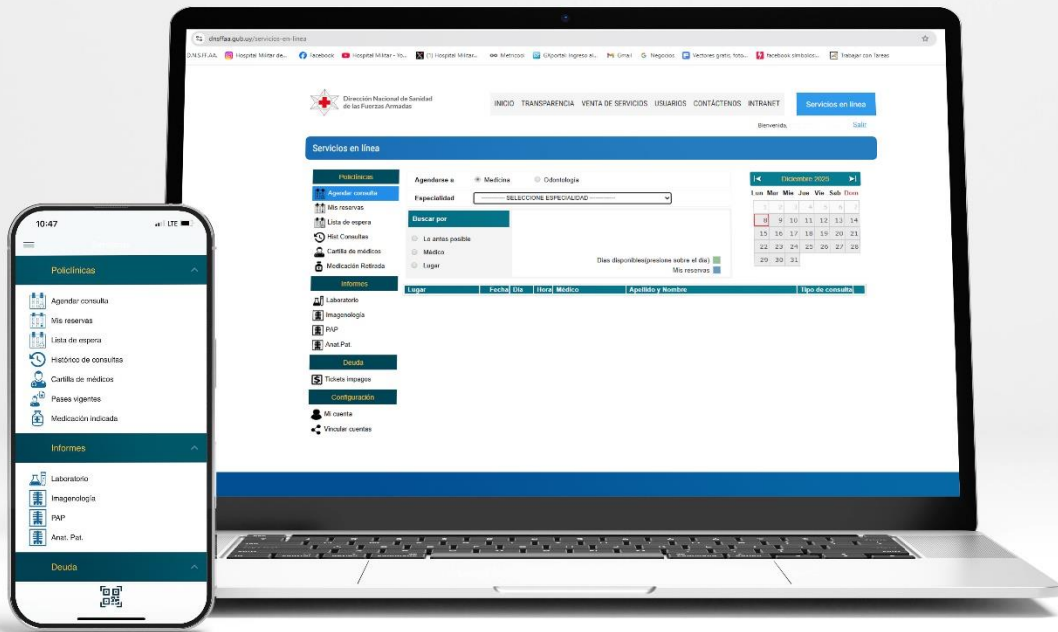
dnsffaa.gub.uy/servicios-en-linea

D.N.S.FF.AA. Hospital Militar de... Facebook Hospital Militar - Yo... (1) Hospital Militar... Metricool GXportal Ingreso al... Gmail Negocios Vectores gratis foto... facebook simbolos... Trabajar con Tareas

Dirección Nacional de Sanidad de las Fuerzas Armadas

INICIO TRANSPARENCIA VENTA DE SERVICIOS USUARIOS CONTÁCTENOS INTRANET Servicios en línea

Bienvenido, Salir

Servicios en línea

Policlínicas
Agendar consulta
Mis reservas
Lista de espera
Hist.Consultas
Cartilla de médicos
Medicación Retirada

Informes
Laboratorio
Imagenología
PAP
Anat.Pat.

Deuda
Tickets impagos

Configuración
Mi cuenta
Vincular cuentas

Agendarse a Medicina Odontología
Especialidad ---------- SELECCIONE ESPECIALIDAD ----------

Buscar por
Lo antes posible
Médico
Lugar

Dias disponibles(presione sobre el dia)
Mis reservas

Diciembre 2025

| Lun | Mar | Mie | Jue | Vie | Sab | Dom |
|---|---|---|---|---|---|---|
| 1 | 2 | 3 | 4 | 5 | 6 | 7 |
| 8 | 9 | 10 | 11 | 12 | 13 | 14 |
| 15 | 16 | 17 | 18 | 19 | 20 | 21 |
| 22 | 23 | 24 | 25 | 26 | 27 | 28 |
| 29 | 30 | 31 | | | | |

| Lugar | Fecha | Dia | Hora | Médico | Apellido y Nombre | Tipo de consulta |
|---|---|---|---|---|---|---|

10:47 LTE

Policlínicas
Agendar consulta
Mis reservas
Lista de espera
Histórico de consultas
Cartilla de médicos
Pases vigentes
Medicación indicada

Informes
Laboratorio
Imagenología
PAP
Anat. Pat.

Deuda